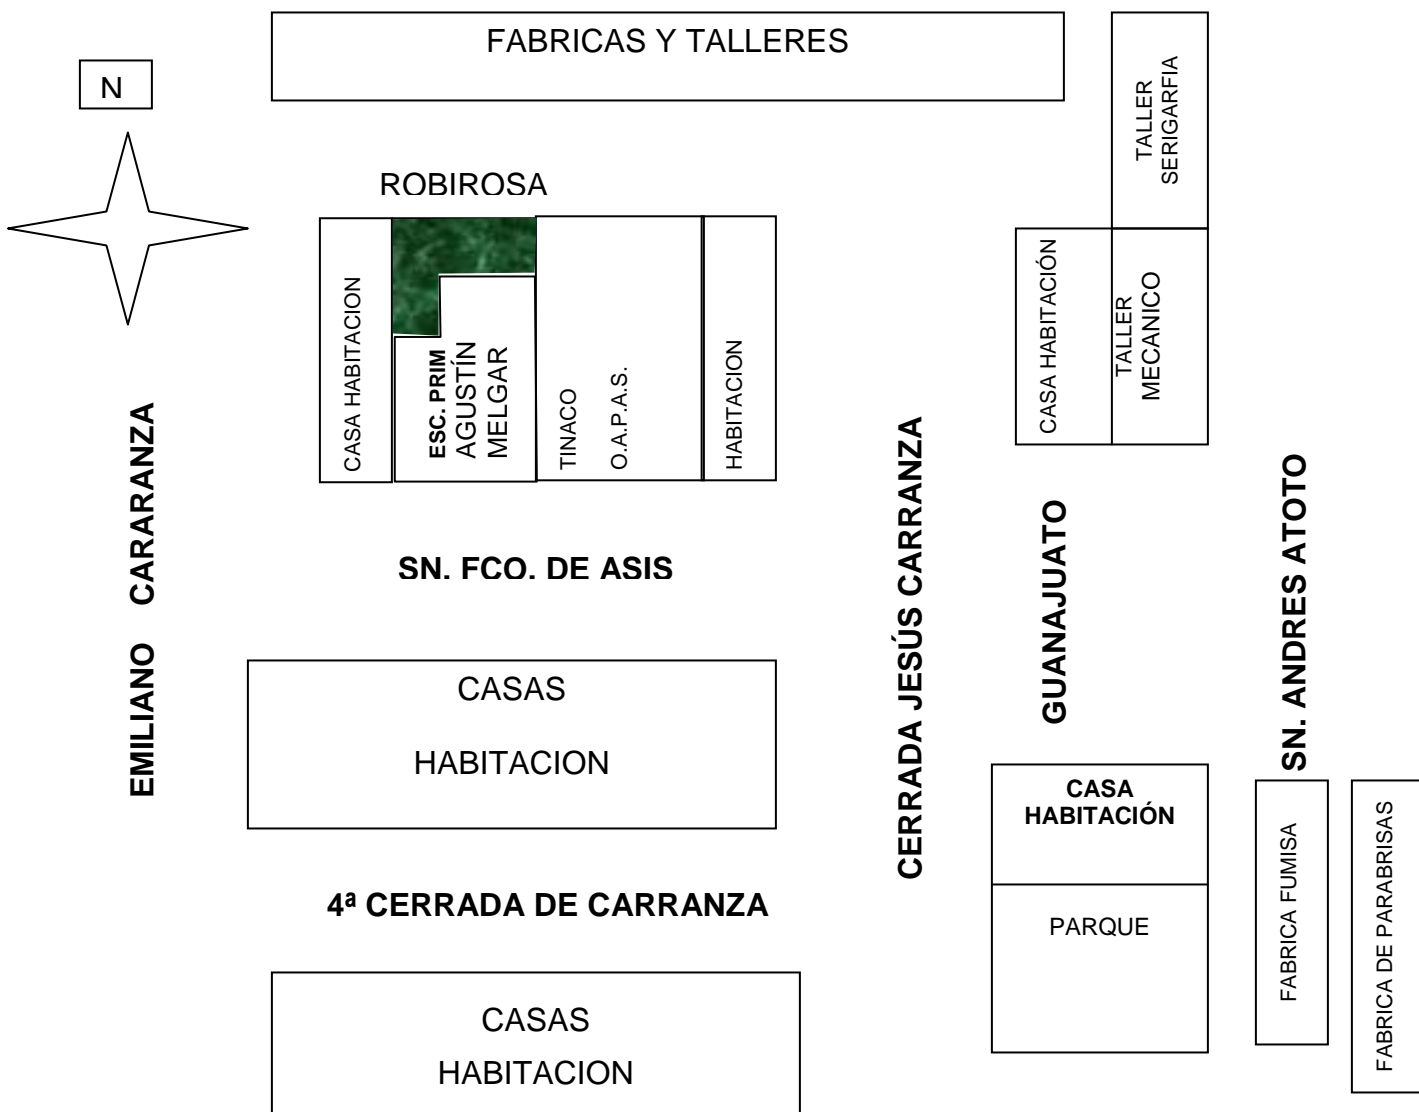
FABRICAS Y TALLERES

N

TALLER SERIGARFIA

ROBIROSA

CASA HABITACION

ESC. PRIM AGUSTÍN MELGAR

TINACO O.A.P.A.S.

HABITACION

CASA HABITACIÓN

TALLER MECANICO

EMILIANO CARARANZA

SN. FCO. DE ASIS

CERRADA JESÚS CARRANZA

GUANAJUATO

SN. ANDRES ATOTO

CASAS HABITACION

CASA HABITACIÓN

PARQUE

FABRICA FUMISA

FABRICA DE PARABRISAS

4ª CERRADA DE CARRANZA

CASAS HABITACION